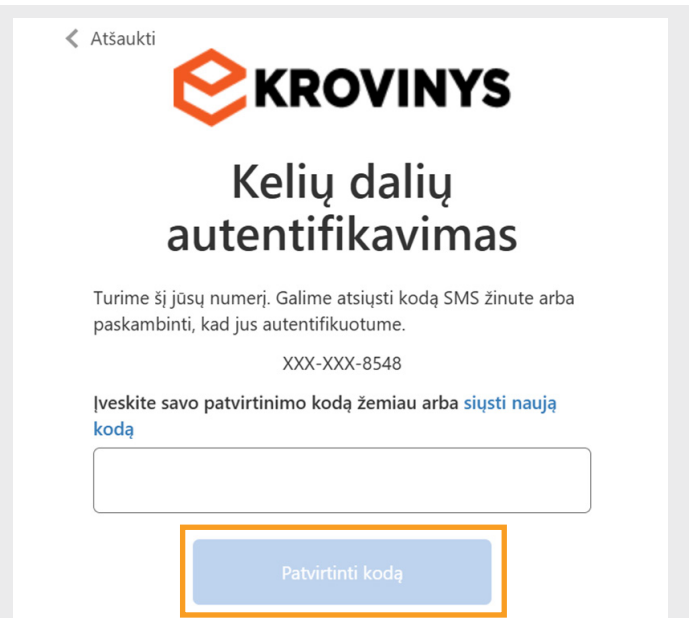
Atšaukti

KROVINYS

Kelių dalių autentifikavimas

Turime šį jūsų numerį. Galime atsiųsti kodą SMS žinute arba paskambinti, kad jus autentifikuotume.

XXX-XXX-8548

Įveskite savo patvirtinimo kodą žemiau arba siųsti naują kodą

Patvirtinti kodą